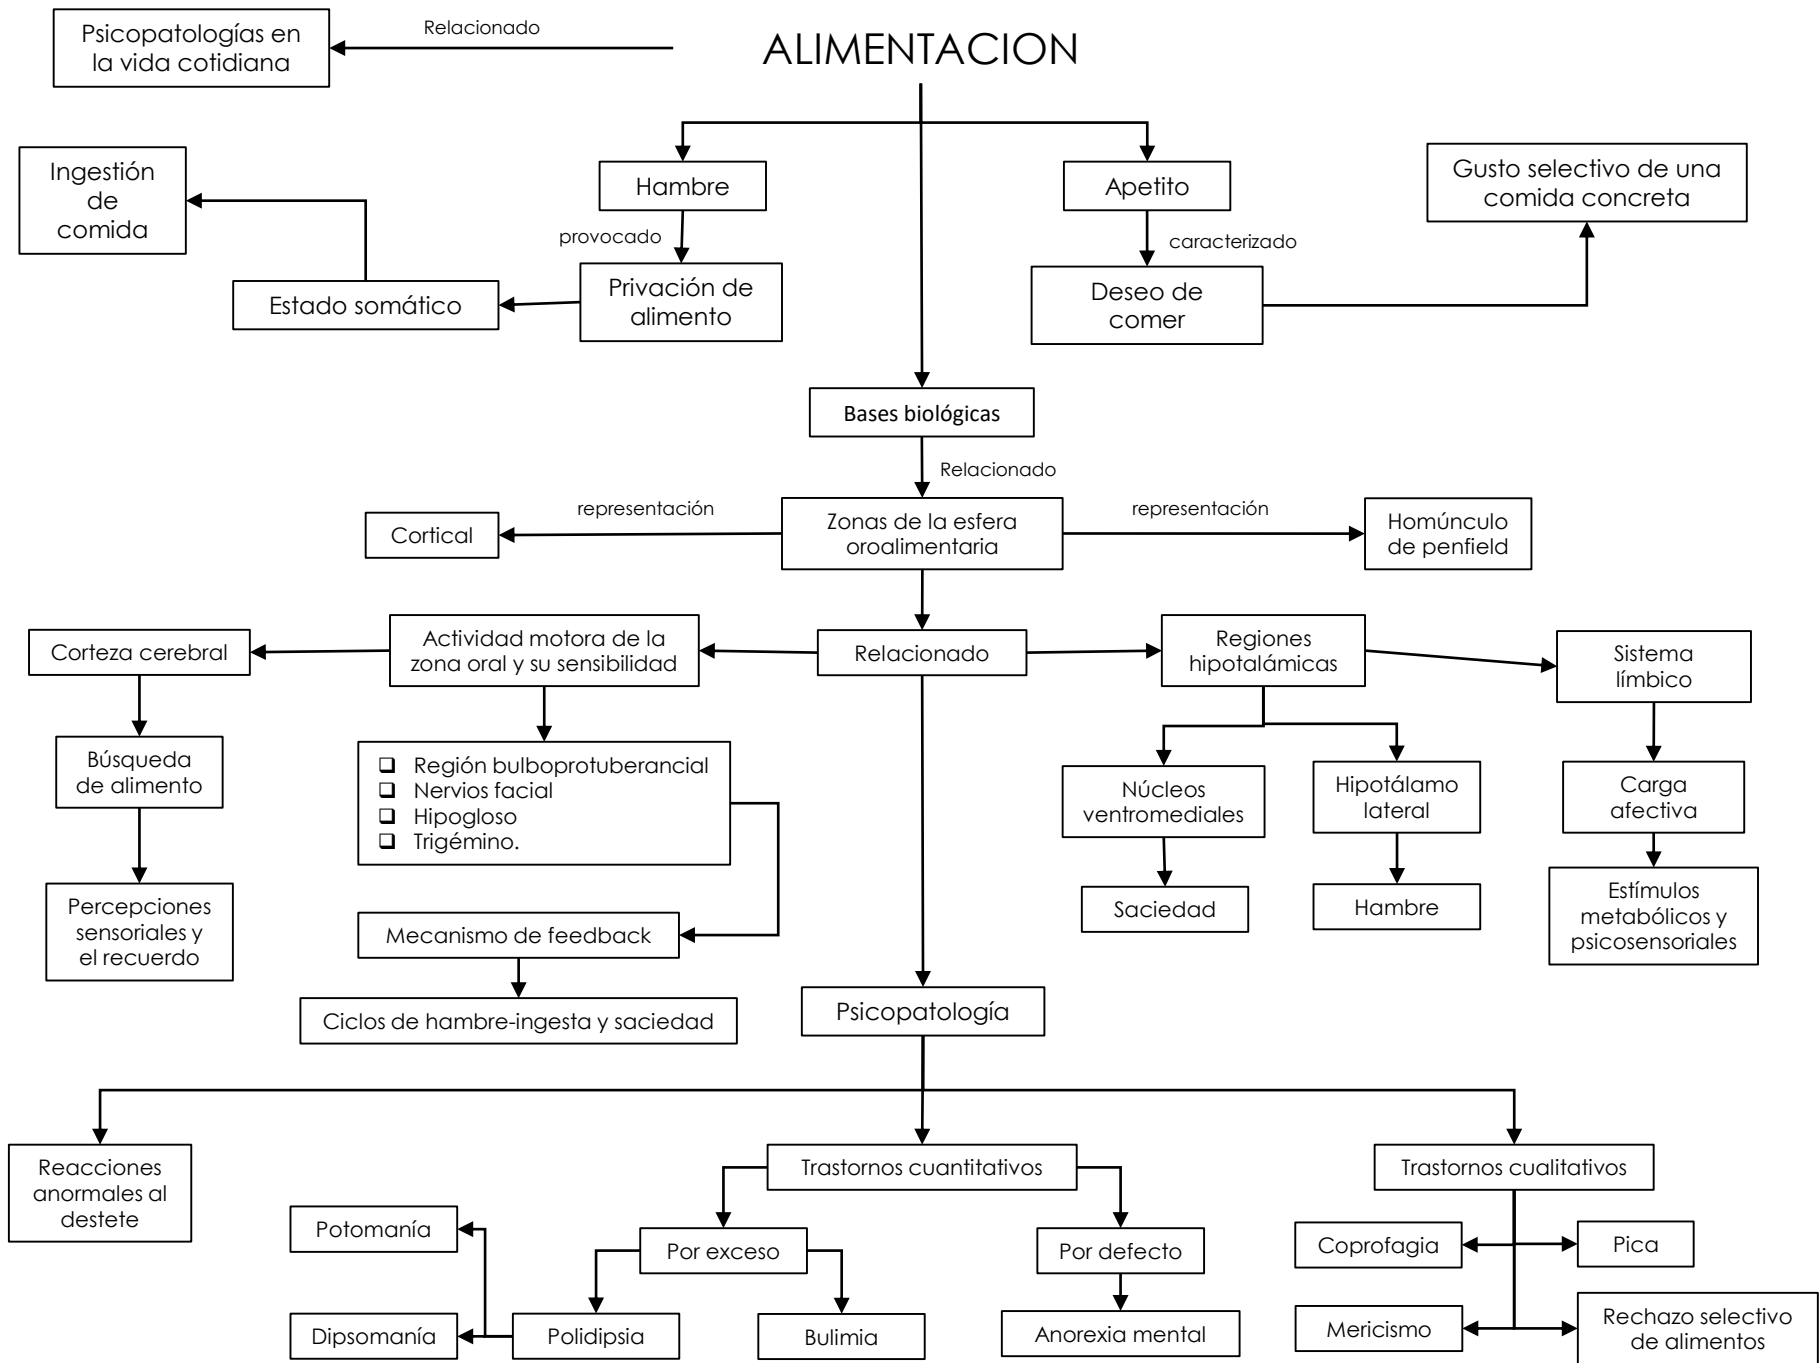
Psicopatologías en la vida cotidiana

Relacionado

ALIMENTACION

Ingestión de comida

Hambre

Apetito

Gusto selectivo de una comida concreta

provocado

caracterizado

Estado somático

Privación de alimento

Deseo de comer

Bases biológicas

Relacionado

representación

representación

Cortical

Zonas de la esfera oroalimentaria

Homúnculo de penfield

Corteza cerebral

Actividad motora de la zona oral y su sensibilidad

Relacionado

Regiones hipotalámicas

Sistema límbico

Búsqueda de alimento

❑ Región bulboprotuberancial
❑ Nervios facial
❑ Hipogloso
❑ Trigémino.

Núcleos ventromediales

Hipotálamo lateral

Carga afectiva

Saciedad

Hambre

Percepciones sensoriales y el recuerdo

Mecanismo de feedback

Estímulos metabólicos y psicosensoriales

Ciclos de hambre-ingesta y saciedad

Psicopatología

Reacciones anormales al destete

Trastornos cuantitativos

Trastornos cualitativos

Potomanía

Por exceso

Por defecto

Coprofagia

Pica

Dipsomanía

Polidipsia

Bulimia

Anorexia mental

Mericismo

Rechazo selectivo de alimentos